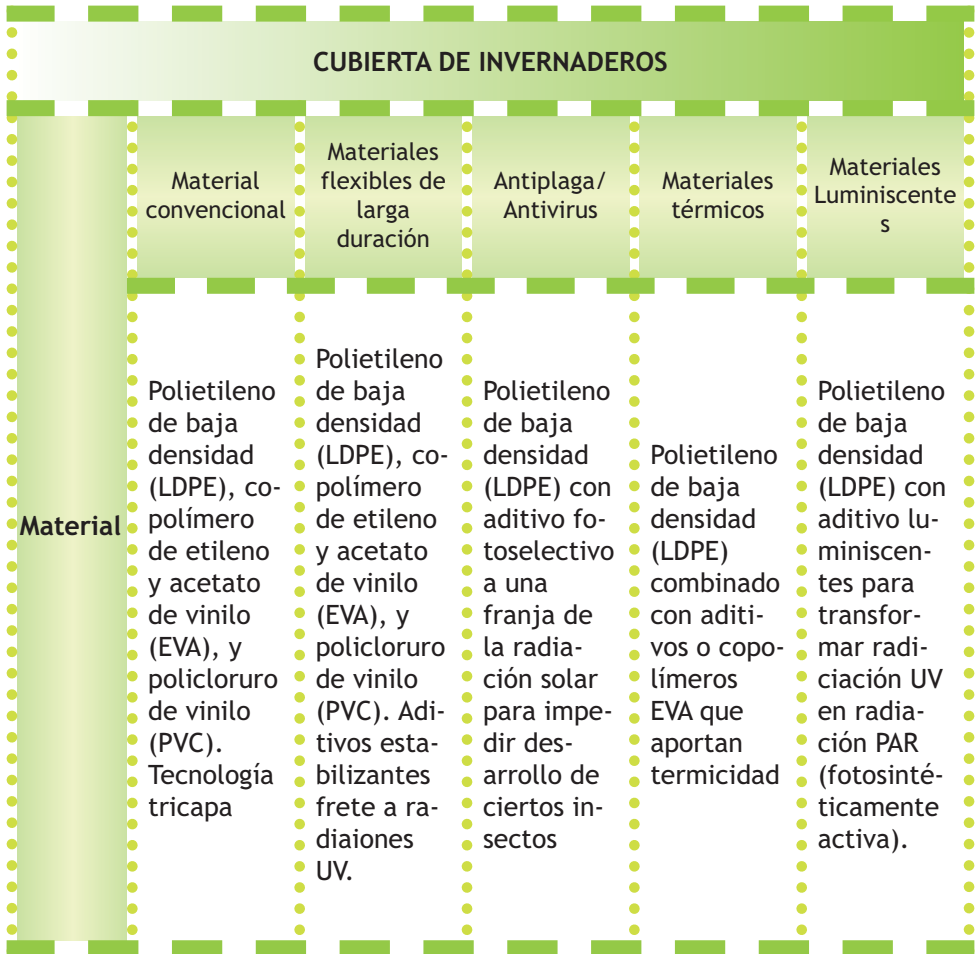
CUBIERTA DE INVERNADEROS

| | Material convencional | Materiales flexibles de larga duración | Antiplaga/ Antivirus | Materiales térmicos | Materiales Luminiscente s |
|---|---|---|---|---|---|
| Material | Polietileno de baja densidad (LDPE), copolímero de etileno y acetato de vinilo (EVA), y policloruro de vinilo (PVC). Tecnología tricapa | Polietileno de baja densidad (LDPE), copolímero de etileno y acetato de vinilo (EVA), y policloruro de vinilo (PVC). Aditivos estabilizantes frete a radiaiones UV. | Polietileno de baja densidad (LDPE) con aditivo fotoselectivo a una franja de la radiación solar para impedir desarrollo de ciertos insectos | Polietileno de baja densidad (LDPE) combinado con aditivos o copolímeros EVA que aportan termicidad | Polietileno de baja densidad (LDPE) con aditivo luminiscentes para transformar radiciación UV en radiación PAR (fotosintéticamente activa). |